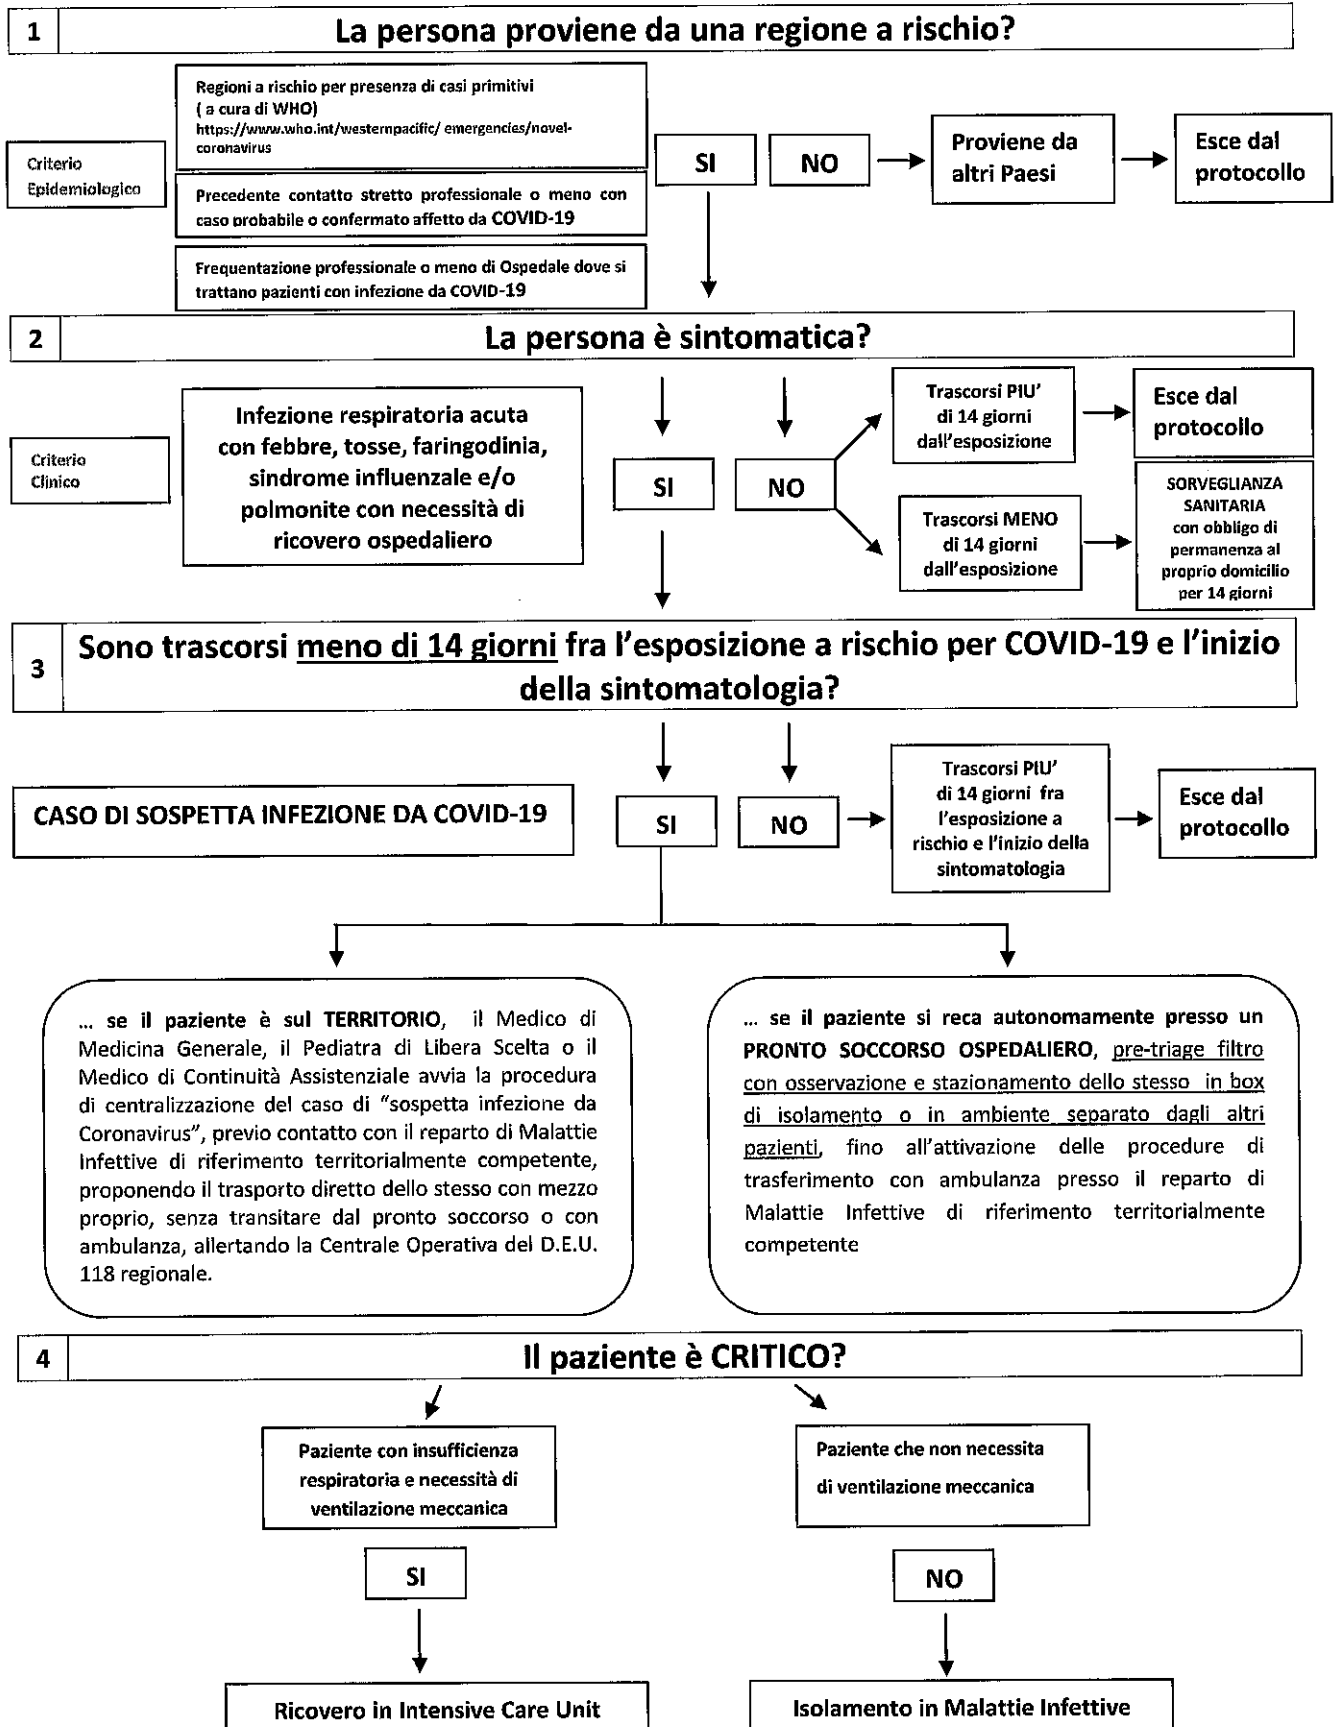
1

La persona proviene da una regione a rischio?

Criterio Epidemiologico

Regioni a rischio per presenza di casi primitivi ( a cura di WHO) https://www.who.int/westernpacific/ emergencies/novel-coronavirus

Precedente contatto stretto professionale o meno con caso probabile o confermato affetto da COVID-19

Frequentazione professionale o meno di Ospedale dove si trattano pazienti con infezione da COVID-19

SI

NO

Proviene da altri Paesi

Esce dal protocollo

2

La persona è sintomatica?

Criterio Clinico

Infezione respiratoria acuta con febbre, tosse, faringodinia, sindrome influenzale e/o polmonite con necessità di ricovero ospedaliero

SI

NO

Trascorsi PIU' di 14 giorni dall'esposizione

Esce dal protocollo

Trascorsi MENO di 14 giorni dall'esposizione

SORVEGLIANZA SANITARIA con obbligo di permanenza al proprio domicilio per 14 giorni

3

Sono trascorsi meno di 14 giorni fra l'esposizione a rischio per COVID-19 e l'inizio della sintomatologia?

CASO DI SOSPETTA INFEZIONE DA COVID-19

SI

NO

Trascorsi PIU' di 14 giorni fra l'esposizione a rischio e l'inizio della sintomatologia

Esce dal protocollo

… se il paziente è sul TERRITORIO, il Medico di Medicina Generale, il Pediatra di Libera Scelta o il Medico di Continuità Assistenziale avvia la procedura di centralizzazione del caso di "sospetta infezione da Coronavirus", previo contatto con il reparto di Malattie Infettive di riferimento territorialmente competente, proponendo il trasporto diretto dello stesso con mezzo proprio, senza transitare dal pronto soccorso o con ambulanza, allertando la Centrale Operativa del D.E.U. 118 regionale.

… se il paziente si reca autonomamente presso un PRONTO SOCCORSO OSPEDALIERO, pre-triage filtro con osservazione e stazionamento dello stesso in box di isolamento o in ambiente separato dagli altri pazienti, fino all'attivazione delle procedure di trasferimento con ambulanza presso il reparto di Malattie Infettive di riferimento territorialmente competente

4

Il paziente è CRITICO?

Paziente con insufficienza respiratoria e necessità di ventilazione meccanica

Paziente che non necessita di ventilazione meccanica

SI

NO

Ricovero in Intensive Care Unit

Isolamento in Malattie Infettive